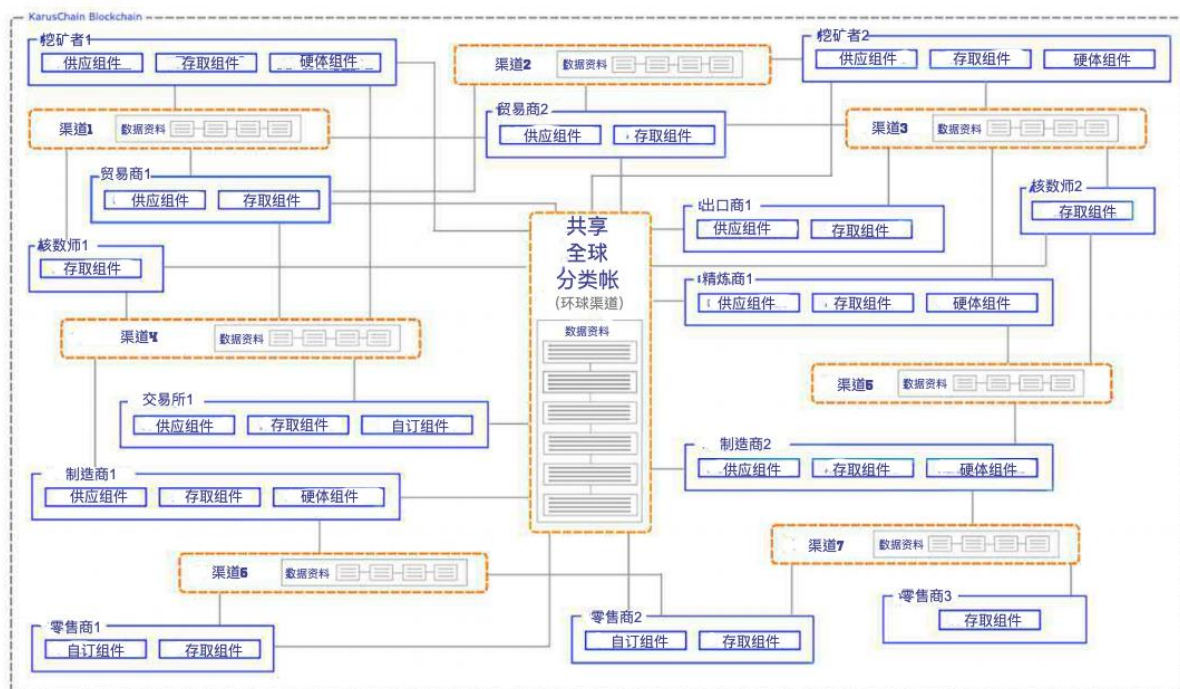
KarusChain Blockchain

槐矿者1
供应组件
存取组件
硬体组件

渠道2
数据资料

槐矿者2
供应组件
存取组件
硬体组件

渠道1
数据资料

贸易商2
供应组件
存取组件

渠道3
数据资料

贸易商1
供应组件
存取组件

共享
全球
分类帐
(环球渠道)

出口商1
供应组件
存取组件

核数师2
存取组件

核数师1
存取组件

精炼商1
供应组件
存取组件
硬体组件

渠道4
数据资料

数据资料

渠道5
数据资料

交易所1
供应组件
存取组件
自订组件

制造商2
供应组件
存取组件
硬体组件

制造商1
供应组件
存取组件
硬体组件

渠道7
数据资料

渠道6
数据资料

零售商3
存取组件

零售商1
自订组件
存取组件

零售商2
自订组件
存取组件